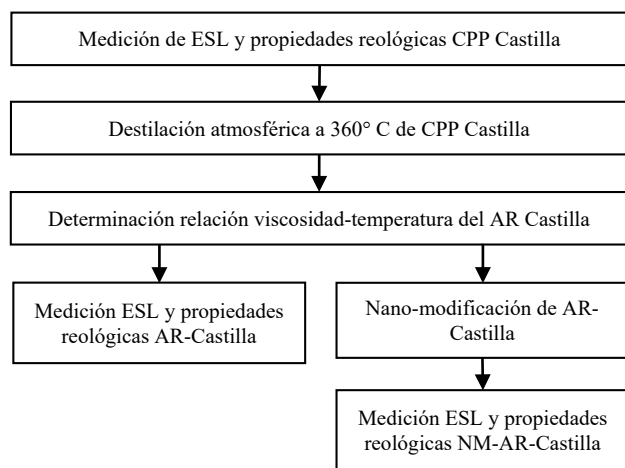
Medición de ESL y propiedades reológicas CPP Castilla

Destilación atmosférica a 360° C de CPP Castilla

Determinación relación viscosidad-temperatura del AR Castilla

Medición ESL y propiedades reológicas AR-Castilla

Nano-modificación de AR-Castilla

Medición ESL y propiedades reológicas NM-AR-Castilla